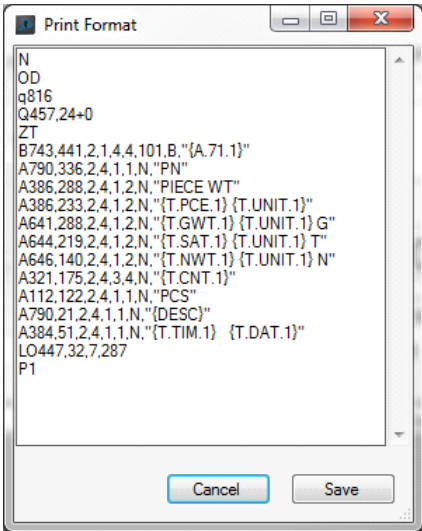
Print Format

N
OD
q816
Q457,24+0
ZT
B743,441,2,1,4,4,101,B,"{A.71.1}"
A790,336,2,4,1,1,N,"PN"
A386,288,2,4,1,2,N,"PIECE WT"
A386,233,2,4,1,2,N,"{T.PCE.1} {T.UNIT.1}"
A641,288,2,4,1,2,N,"{T.GWT.1} {T.UNIT.1} G"
A644,219,2,4,1,2,N,"{T.SAT.1} {T.UNIT.1} T"
A646,140,2,4,1,2,N,"{T.NWT.1} {T.UNIT.1} N"
A321,175,2,4,3,4,N,"{T.CNT.1}"
A112,122,2,4,1,1,N,"PCS"
A790,21,2,4,1,1,N,"{DESC}"
A384,51,2,4,1,1,N,"{T.TIM.1}   {T.DAT.1}"
LO447,32,7,287
P1

Cancel
Save